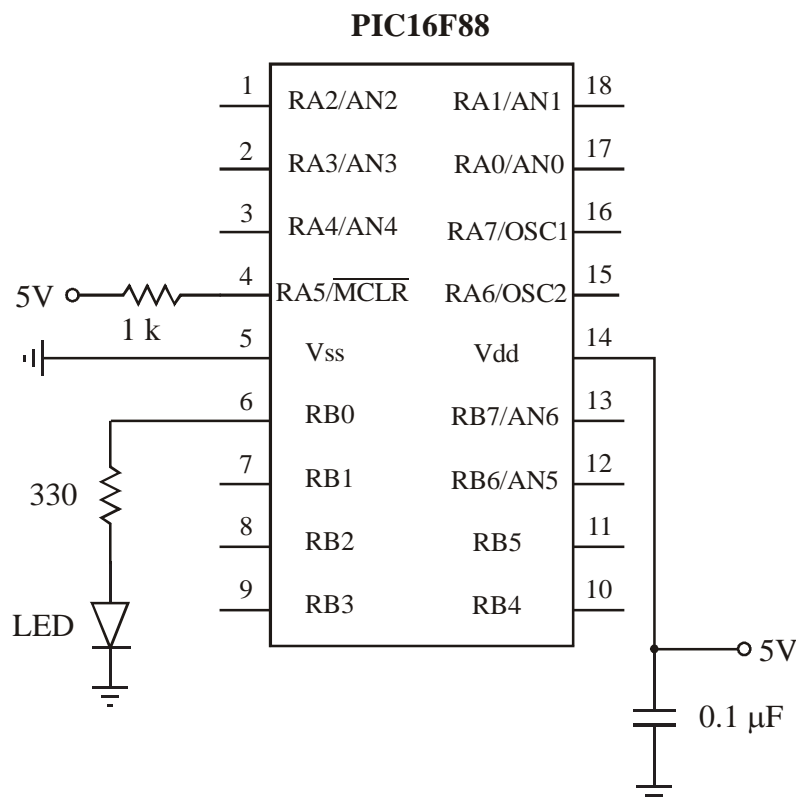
PIC16F88

1 RA2/AN2
2 RA3/AN3
3 RA4/AN4
4 RA5/$\overline{MCLR}$
5 Vss
6 RB0
7 RB1
8 RB2
9 RB3

18 RA1/AN1
17 RA0/AN0
16 RA7/OSC1
15 RA6/OSC2
14 Vdd
13 RB7/AN6
12 RB6/AN5
11 RB5
10 RB4

5V
1 k
330
LED
5V
0.1 μF